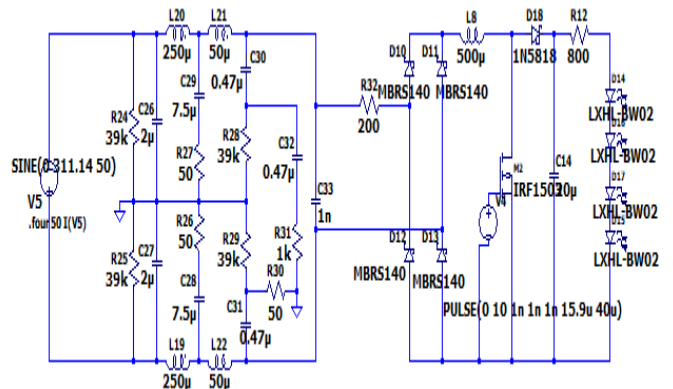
L20
250μ
L21
50μ
C30
0.47μ
C29
7.5μ
R24
39k
C26
2μ
R28
39k
R27
50
C32
0.47μ
SINE(0 311.14 50)
V5
.four 50 I(V5)
R26
50
R29
39k
R31
1k
C33
1n
R30
50
R25
39k
C27
2μ
C28
7.5μ
C31
0.47μ
L19
250μ
L22
50μ
R32
200
D10
MBRS140
D11
MBRS140
L8
500μ
D18
1N5818
R12
800
M2
IRF1503
V4
C14
20μ
D12
MBRS140
D13
MBRS140
PULSE(0 10 1n 1n 1n 15.9u 40u)
D14
LXHL-BW02
D16
LXHL-BW02
D17
LXHL-BW02
D15
LXHL-BW02